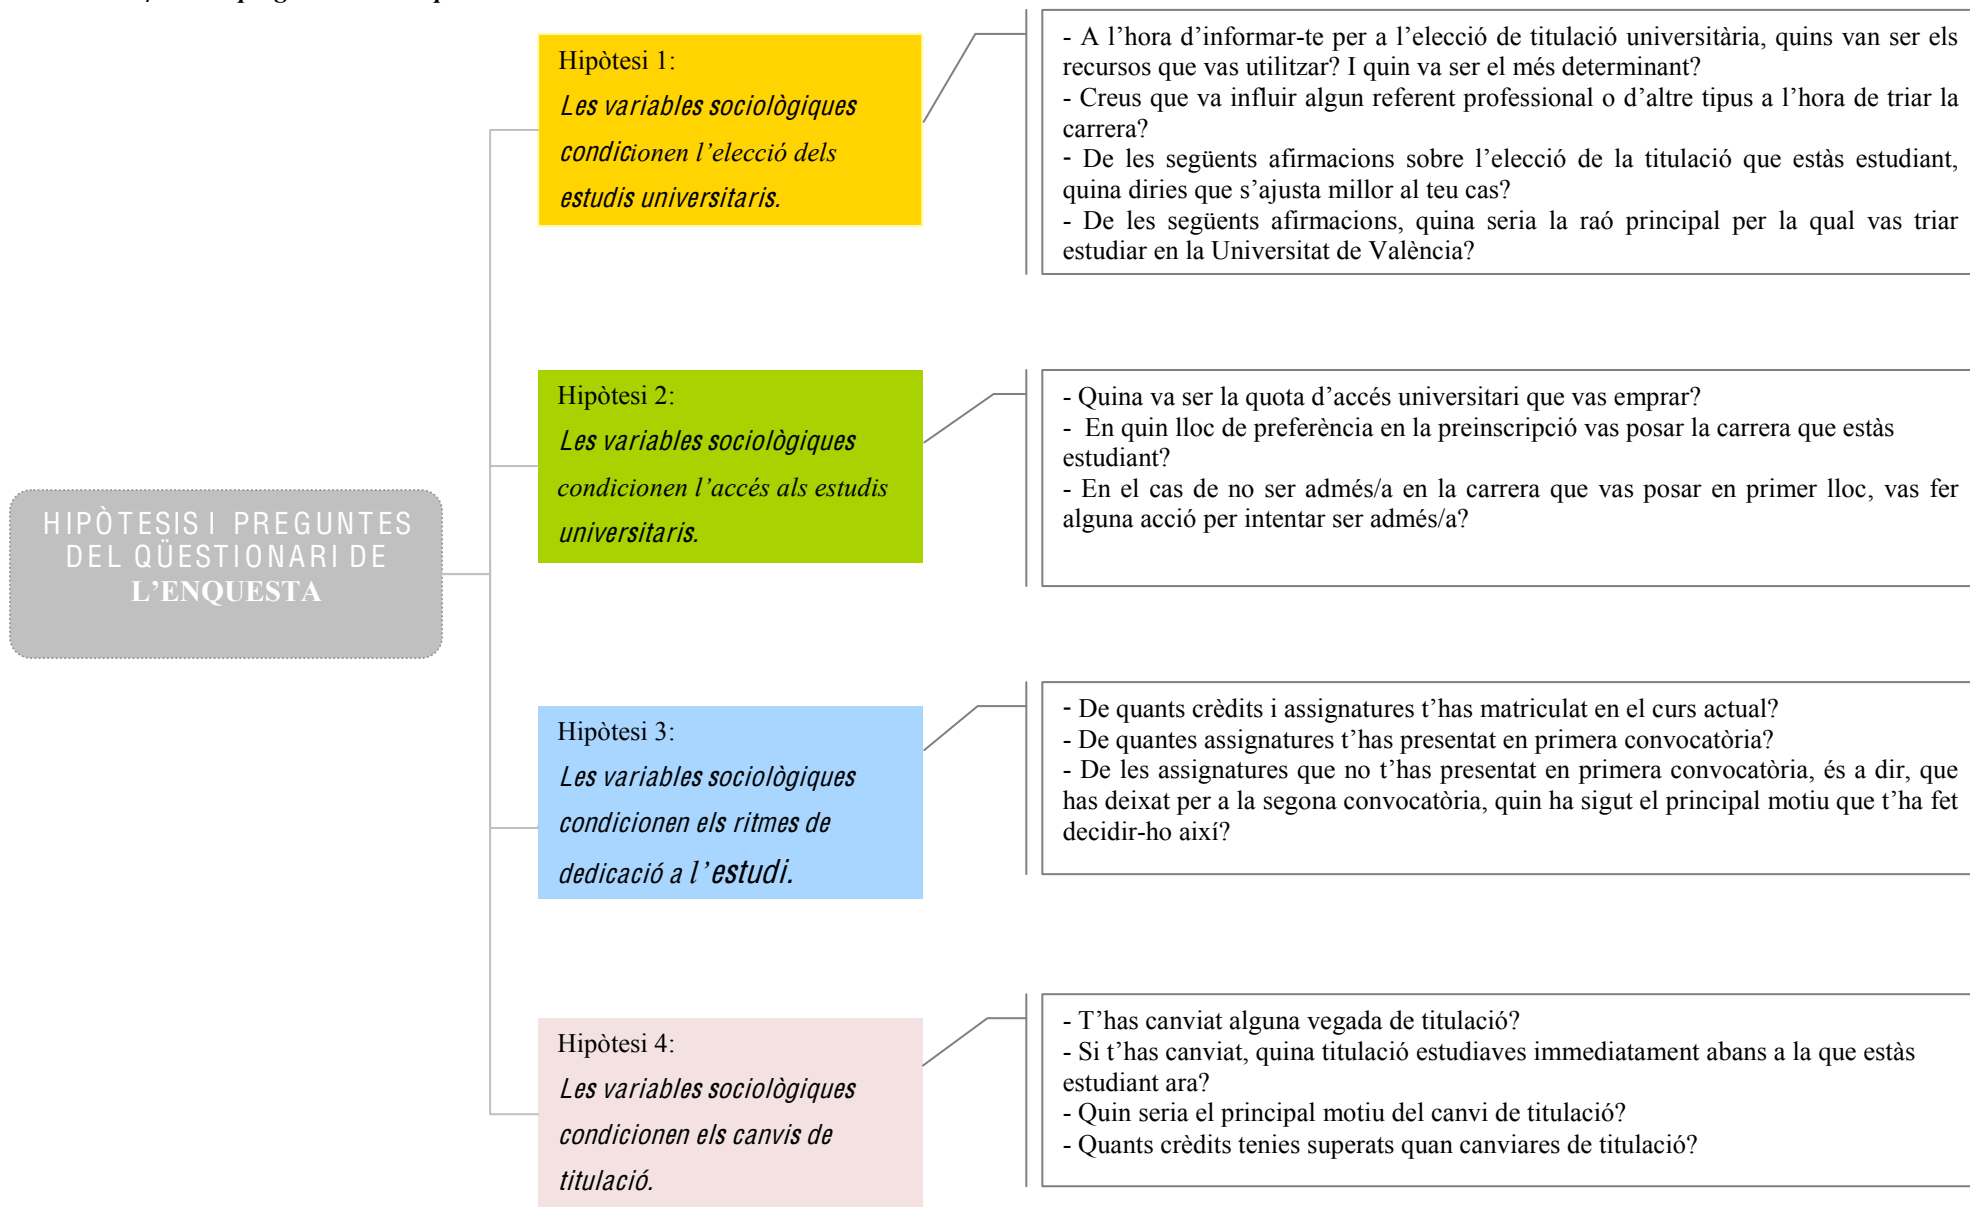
HIPÒTESIS I PREGUNTES DEL QÜESTIONARI DE L'ENQUESTA

Hipòtesi 1:
Les variables sociològiques condicionen l'elecció dels estudis universitaris.

- A l'hora d'informar-te per a l'elecció de titulació universitària, quins van ser els recursos que vas utilitzar? I quin va ser el més determinant?
- Creus que va influir algun referent professional o d'altre tipus a l'hora de triar la carrera?
- De les següents afirmacions sobre l'elecció de la titulació que estàs estudiant, quina diries que s'ajusta millor al teu cas?
- De les següents afirmacions, quina seria la raó principal per la qual vas triar estudiar en la Universitat de València?

Hipòtesi 2:
Les variables sociològiques condicionen l'accés als estudis universitaris.

- Quina va ser la quota d'accés universitari que vas emprar?
- En quin lloc de preferència en la preinscripció vas posar la carrera que estàs estudiant?
- En el cas de no ser admés/a en la carrera que vas posar en primer lloc, vas fer alguna acció per intentar ser admés/a?

Hipòtesi 3:
Les variables sociològiques condicionen els ritmes de dedicació a l'estudi.

- De quants crèdits i assignatures t'has matriculat en el curs actual?
- De quantes assignatures t'has presentat en primera convocatòria?
- De les assignatures que no t'has presentat en primera convocatòria, és a dir, que has deixat per a la segona convocatòria, quin ha sigut el principal motiu que t'ha fet decidir-ho així?

Hipòtesi 4:
Les variables sociològiques condicionen els canvis de titulació.

- T'has canviat alguna vegada de titulació?
- Si t'has canviat, quina titulació estudiaves immediatament abans a la que estàs estudiant ara?
- Quin seria el principal motiu del canvi de titulació?
- Quants crèdits tenies superats quan canviares de titulació?